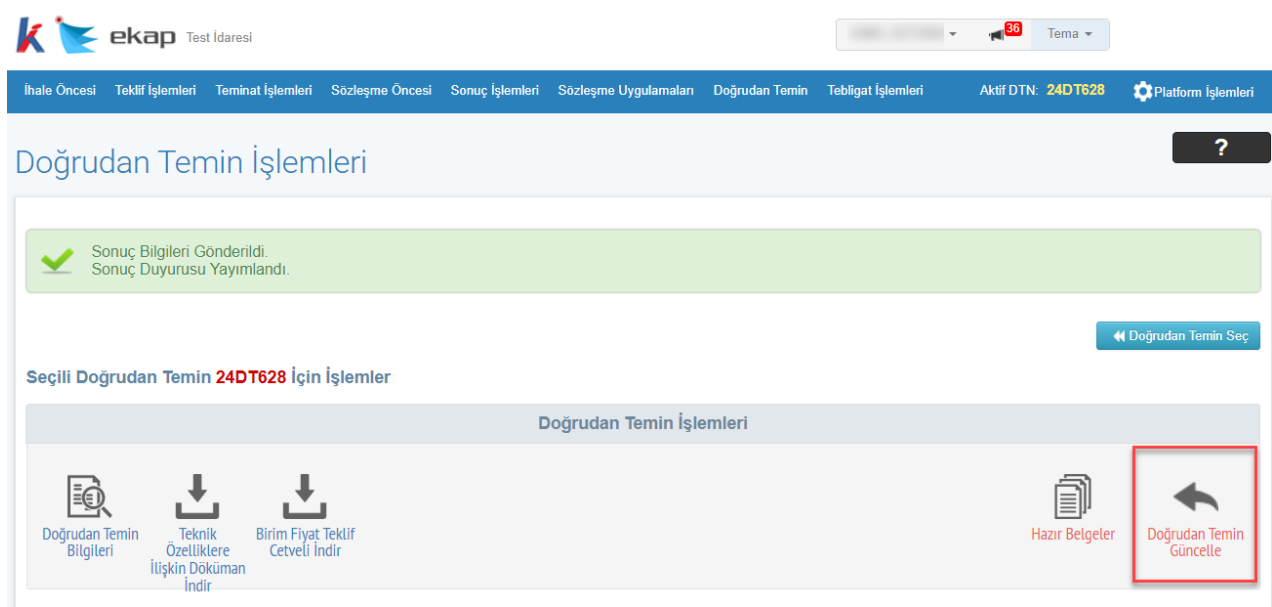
ekap Test İdaresi

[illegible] 36 Tema

İhale Öncesi Teklif İşlemleri Teminat İşlemleri Sözleşme Öncesi Sonuç İşlemleri Sözleşme Uygulamaları Doğrudan Temin Tebligat İşlemleri Aktif DTN: 24DT628 Platform İşlemleri

Doğrudan Temin İşlemleri

?

Sonuç Bilgileri Gönderildi.
Sonuç Duyurusu Yayımlandı.

Doğrudan Temin Seç

Seçili Doğrudan Temin 24DT628 İçin İşlemler

Doğrudan Temin İşlemleri

Doğrudan Temin Bilgileri

Teknik Özelliklere İlişkin Döküman İndir

Birim Fiyat Teklif Cetveli İndir

Hazır Belgeler

Doğrudan Temin Güncelle